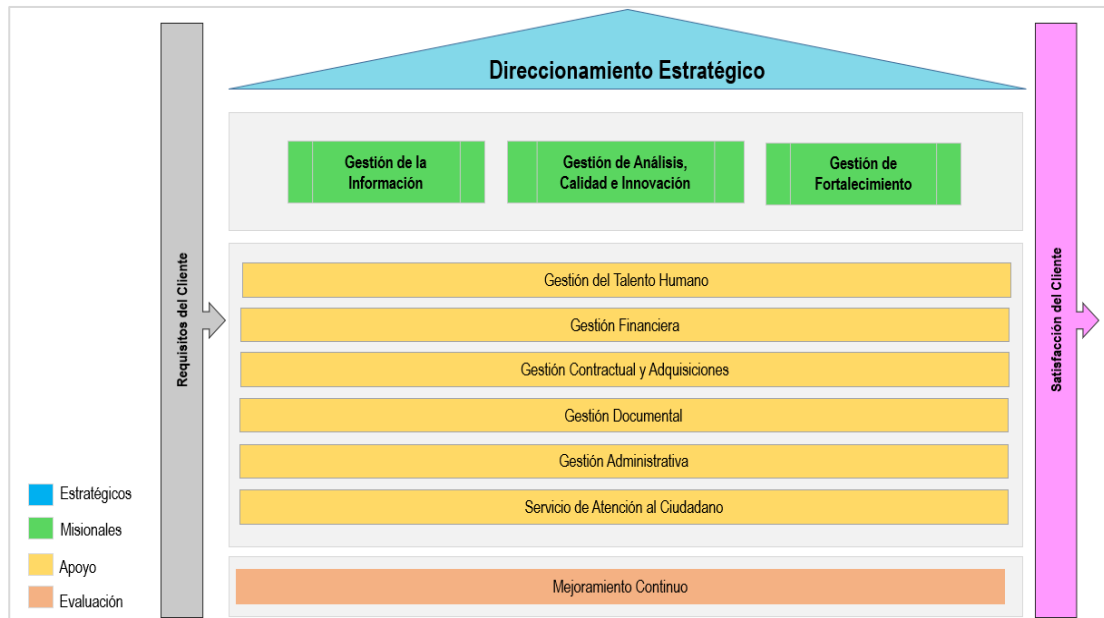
Requisitos del Cliente

Direccionamiento Estratégico

Gestión de la Información

Gestión de Análisis, Calidad e Innovación

Gestión de Fortalecimiento

Gestión del Talento Humano

Gestión Financiera

Gestión Contractual y Adquisiciones

Gestión Documental

Gestión Administrativa

Servicio de Atención al Ciudadano

Mejoramiento Continuo

Satisfacción del Cliente

Estratégicos

Misionales

Apoyo

Evaluación